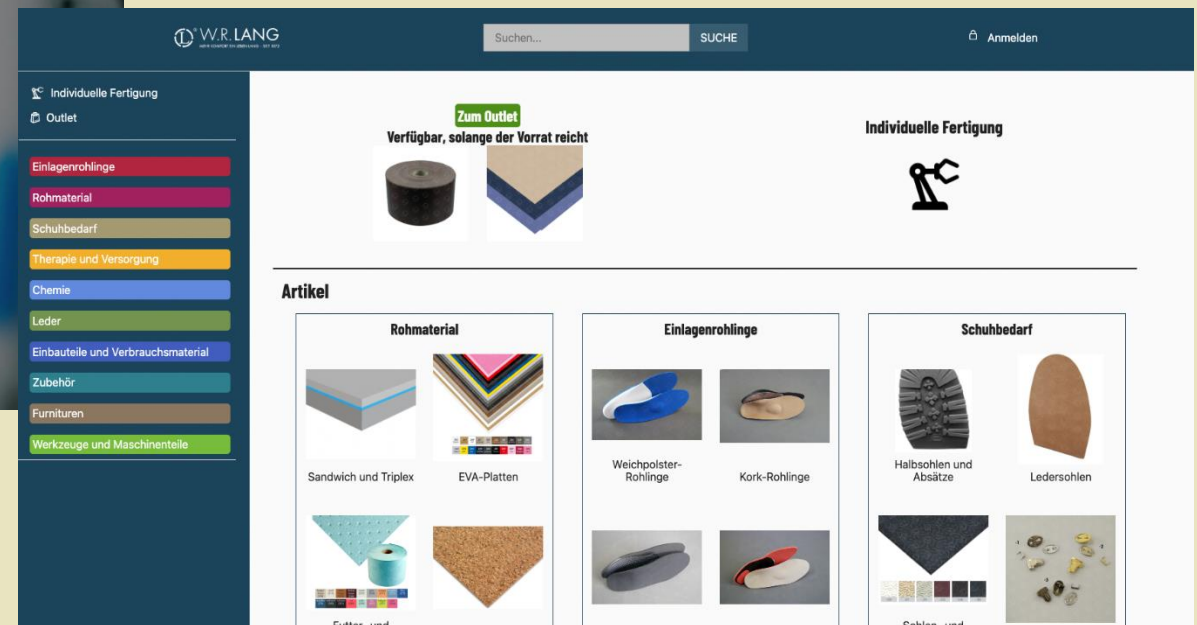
W.R.LANG
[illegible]

Suchen...
SUCHE

Anmelden

Individuelle Fertigung
Outlet

Einlagenrohlinge
Rohmaterial
Schuhbedarf
Therapie und Versorgung
Chemie
Leder
Einbauteile und Verbrauchsmaterial
Zubehör
Furnituren
Werkzeuge und Maschinenteile

Zum Outlet
Verfügbar, solange der Vorrat reicht

Individuelle Fertigung

Artikel

Rohmaterial

Sandwich und Triplex
EVA-Platten

Futter- und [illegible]

Einlagenrohlinge

Weichpolster-Rohlinge
Kork-Rohlinge

Schuhbedarf

Halbsohlen und Absätze
Ledersohlen

Sohlen- und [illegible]